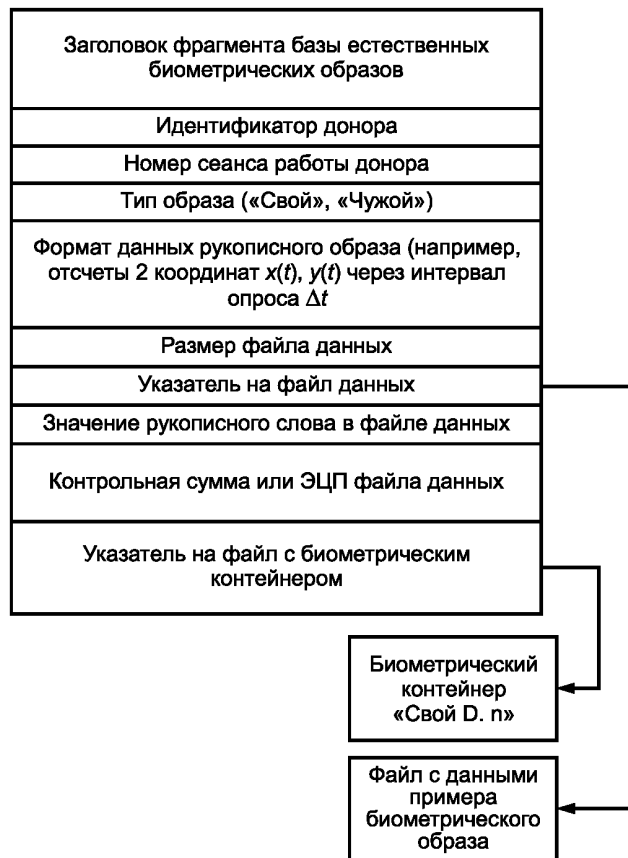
Заголовок фрагмента базы естественных биометрических образов

Идентификатор донора

Номер сеанса работы донора

Тип образа («Свой», «Чужой»)

Формат данных рукописного образа (например, отсчеты 2 координат $x(t)$, $y(t)$ через интервал опроса $\Delta t$

Размер файла данных

Указатель на файл данных

Значение рукописного слова в файле данных

Контрольная сумма или ЭЦП файла данных

Указатель на файл с биометрическим контейнером

Биометрический контейнер «Свой D. n»

Файл с данными примера биометрического образа